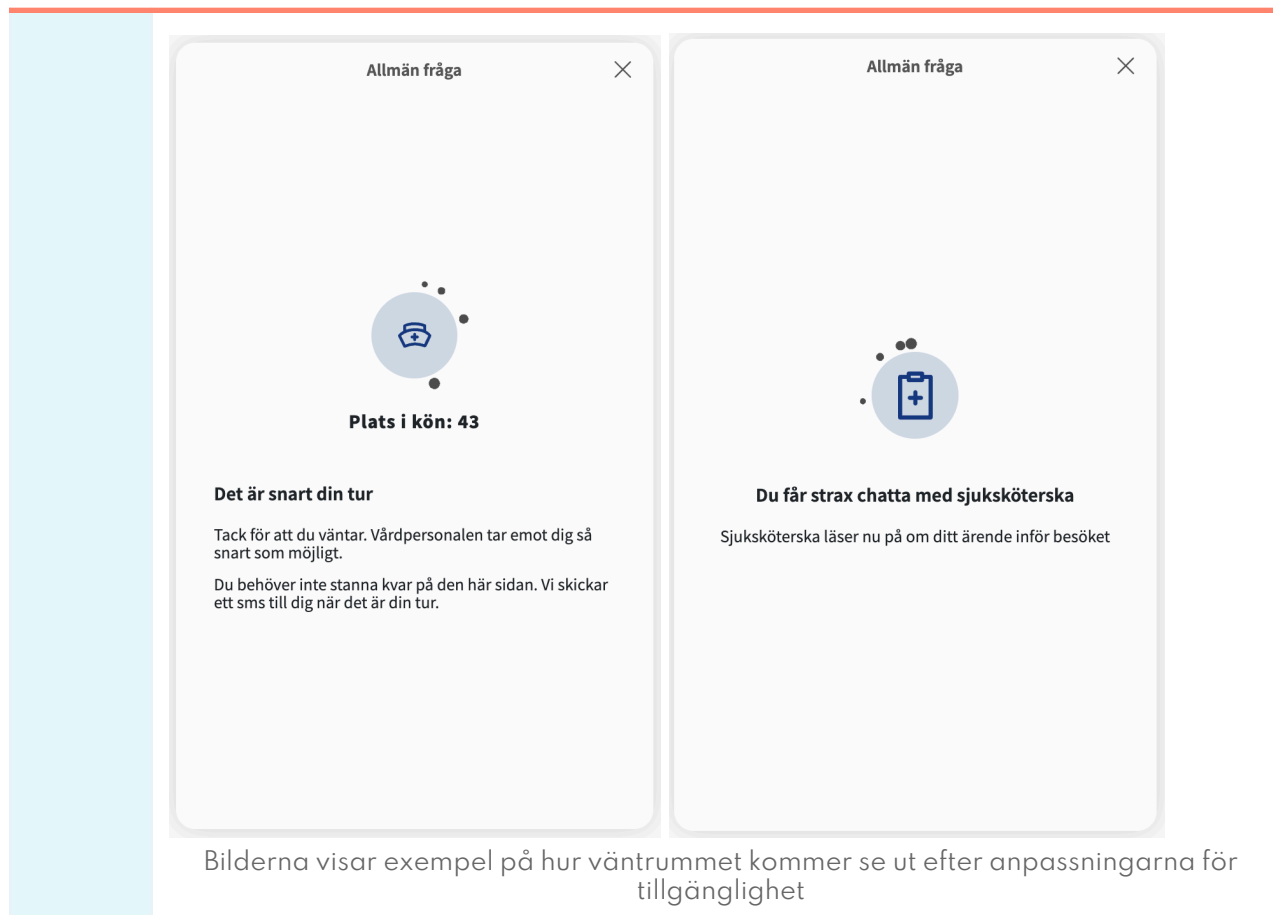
Allmän fråga

×

Plats i kön: 43

Det är snart din tur

Tack för att du väntar. Vårdpersonalen tar emot dig så snart som möjligt.

Du behöver inte stanna kvar på den här sidan. Vi skickar ett sms till dig när det är din tur.

Allmän fråga

×

Du får strax chatta med sjuksköterska

Sjuksköterska läser nu på om ditt ärende inför besöket

Bilderna visar exempel på hur väntrummet kommer se ut efter anpassningarna för tillgänglighet